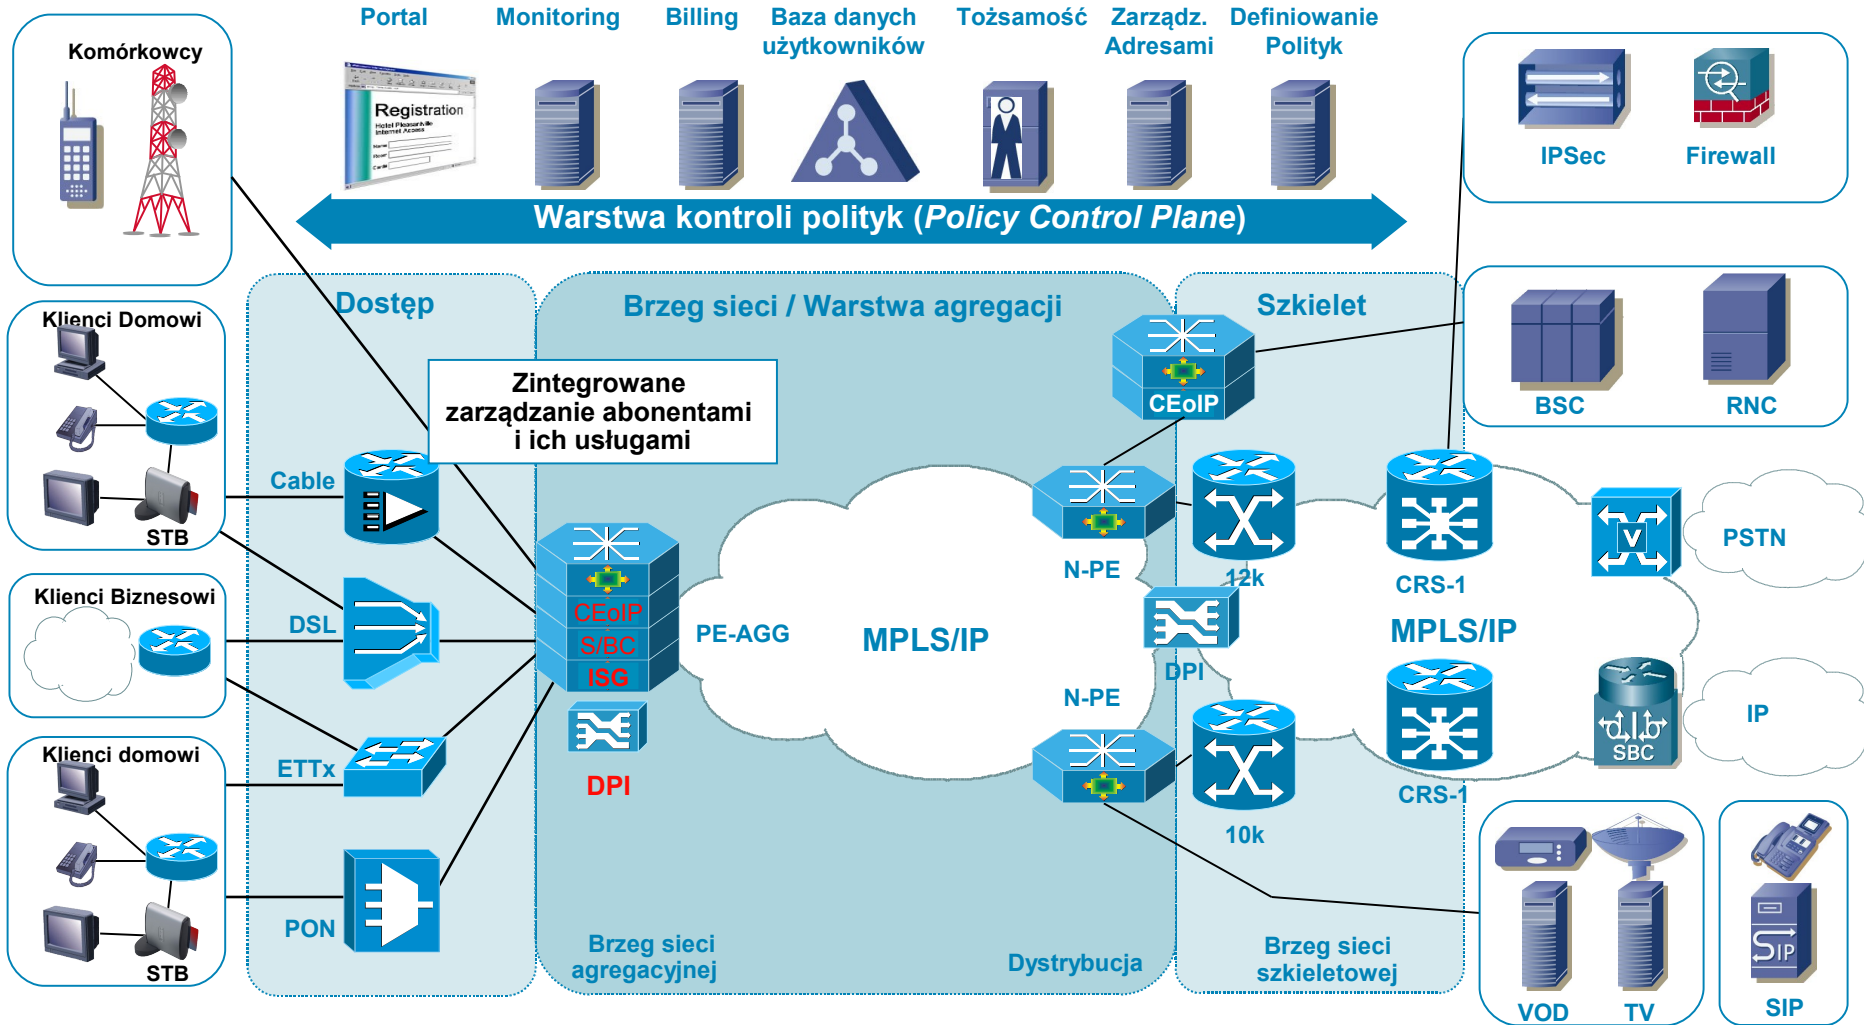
Portal
Monitoring
Billing
Baza danych użytkowników
Tożsamość
Zarządz. Adresami
Definiowanie Polityk

Registration
Hotel Pleasantville Internet Access

Warstwa kontroli polityk (*Policy Control Plane*)

IPSec
Firewall

Komórkowcy

Klienci Domowi
STB

Klienci Biznesowi

Klienci domowi
STB

Dostęp
Brzeg sieci / Warstwa agregacji
Szkielet

Zintegrowane zarządzanie abonentami i ich usługami

Cable
DSL
ETTx
PON

CEoIP
S/BC
ISG
DPI

PE-AGG
MPLS/IP

CEoIP
N-PE
N-PE
DPI
12k
10k
CRS-1
CRS-1
MPLS/IP

BSC
RNC

PSTN
IP
SBC

Brzeg sieci agregacyjnej
Dystrybucja
Brzeg sieci szkieletowej

VOD
TV
SIP